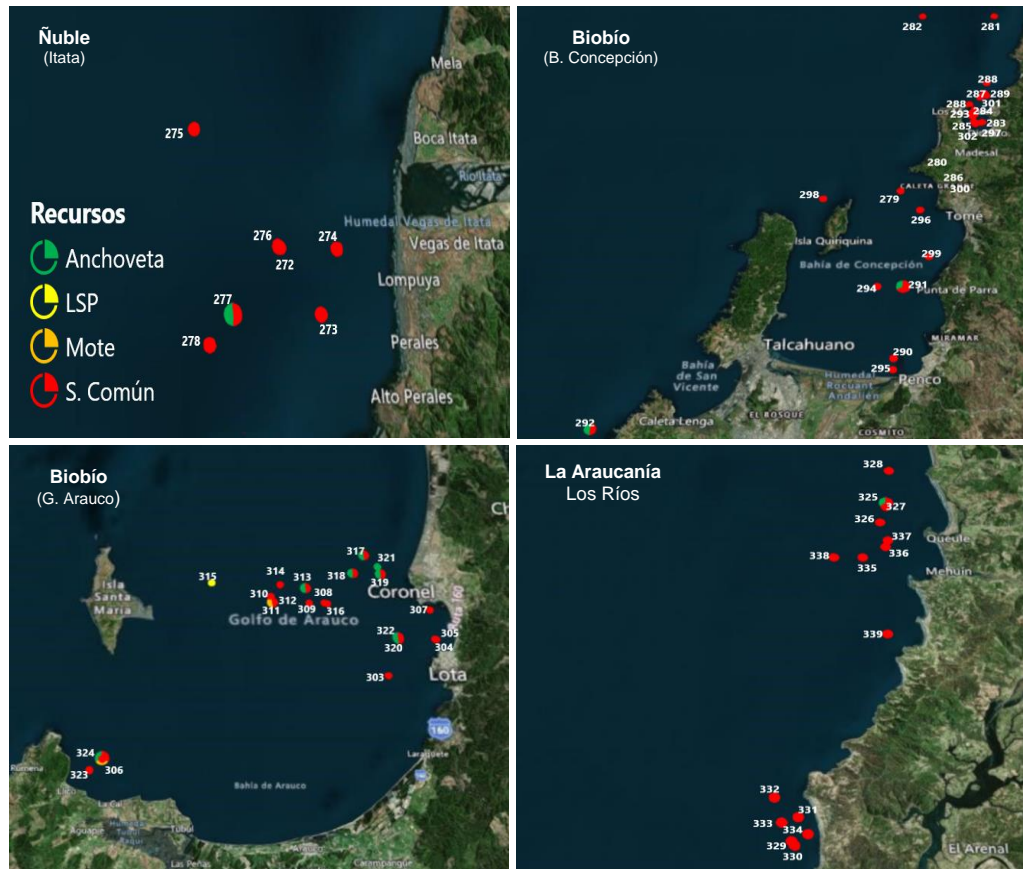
Ñuble
(Itata)

Mela
Boca Itata
Río Itata
Humedal Vegas de Itata
Vegas de Itata
Lompuya
Perales
Alto Perales

275
276
272
274
277
273
278

Recursos
Anchoveta
LSP
Mote
S. Común

Biobío
(B. Concepción)

282
281
288
287
289
288
301
293
284
285
283
302
297
Madesal
280
286
300
Caleta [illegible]
279
298
296
Tomé
Isla Quiriquina
299
Bahía de Concepción
294
291
Punta de Parra
Talcahuano
Miramar
290
295
Bahía de San Vicente
Humedal Rocuant Andalién
Penco
El Bosque
Caleta Lenga
292
Cosmito

Biobío
(G. Arauco)

Isla Santa María
315
314
313
308
318
317
321
319
Coronel
310
312
311
309
316
307
Golfo de Arauco
322
320
305
304
303
Lota
160
324
306
323
Laraquete
Rumena
Bahía de Arauco
Tubul
Las Peñas
Carampangue
Llico
La Ca
Aguape

La Araucanía
Los Ríos

328
325
327
326
337
336
338
335
Queule
Mehuin
339
332
331
333
334
329
330
El Arenal